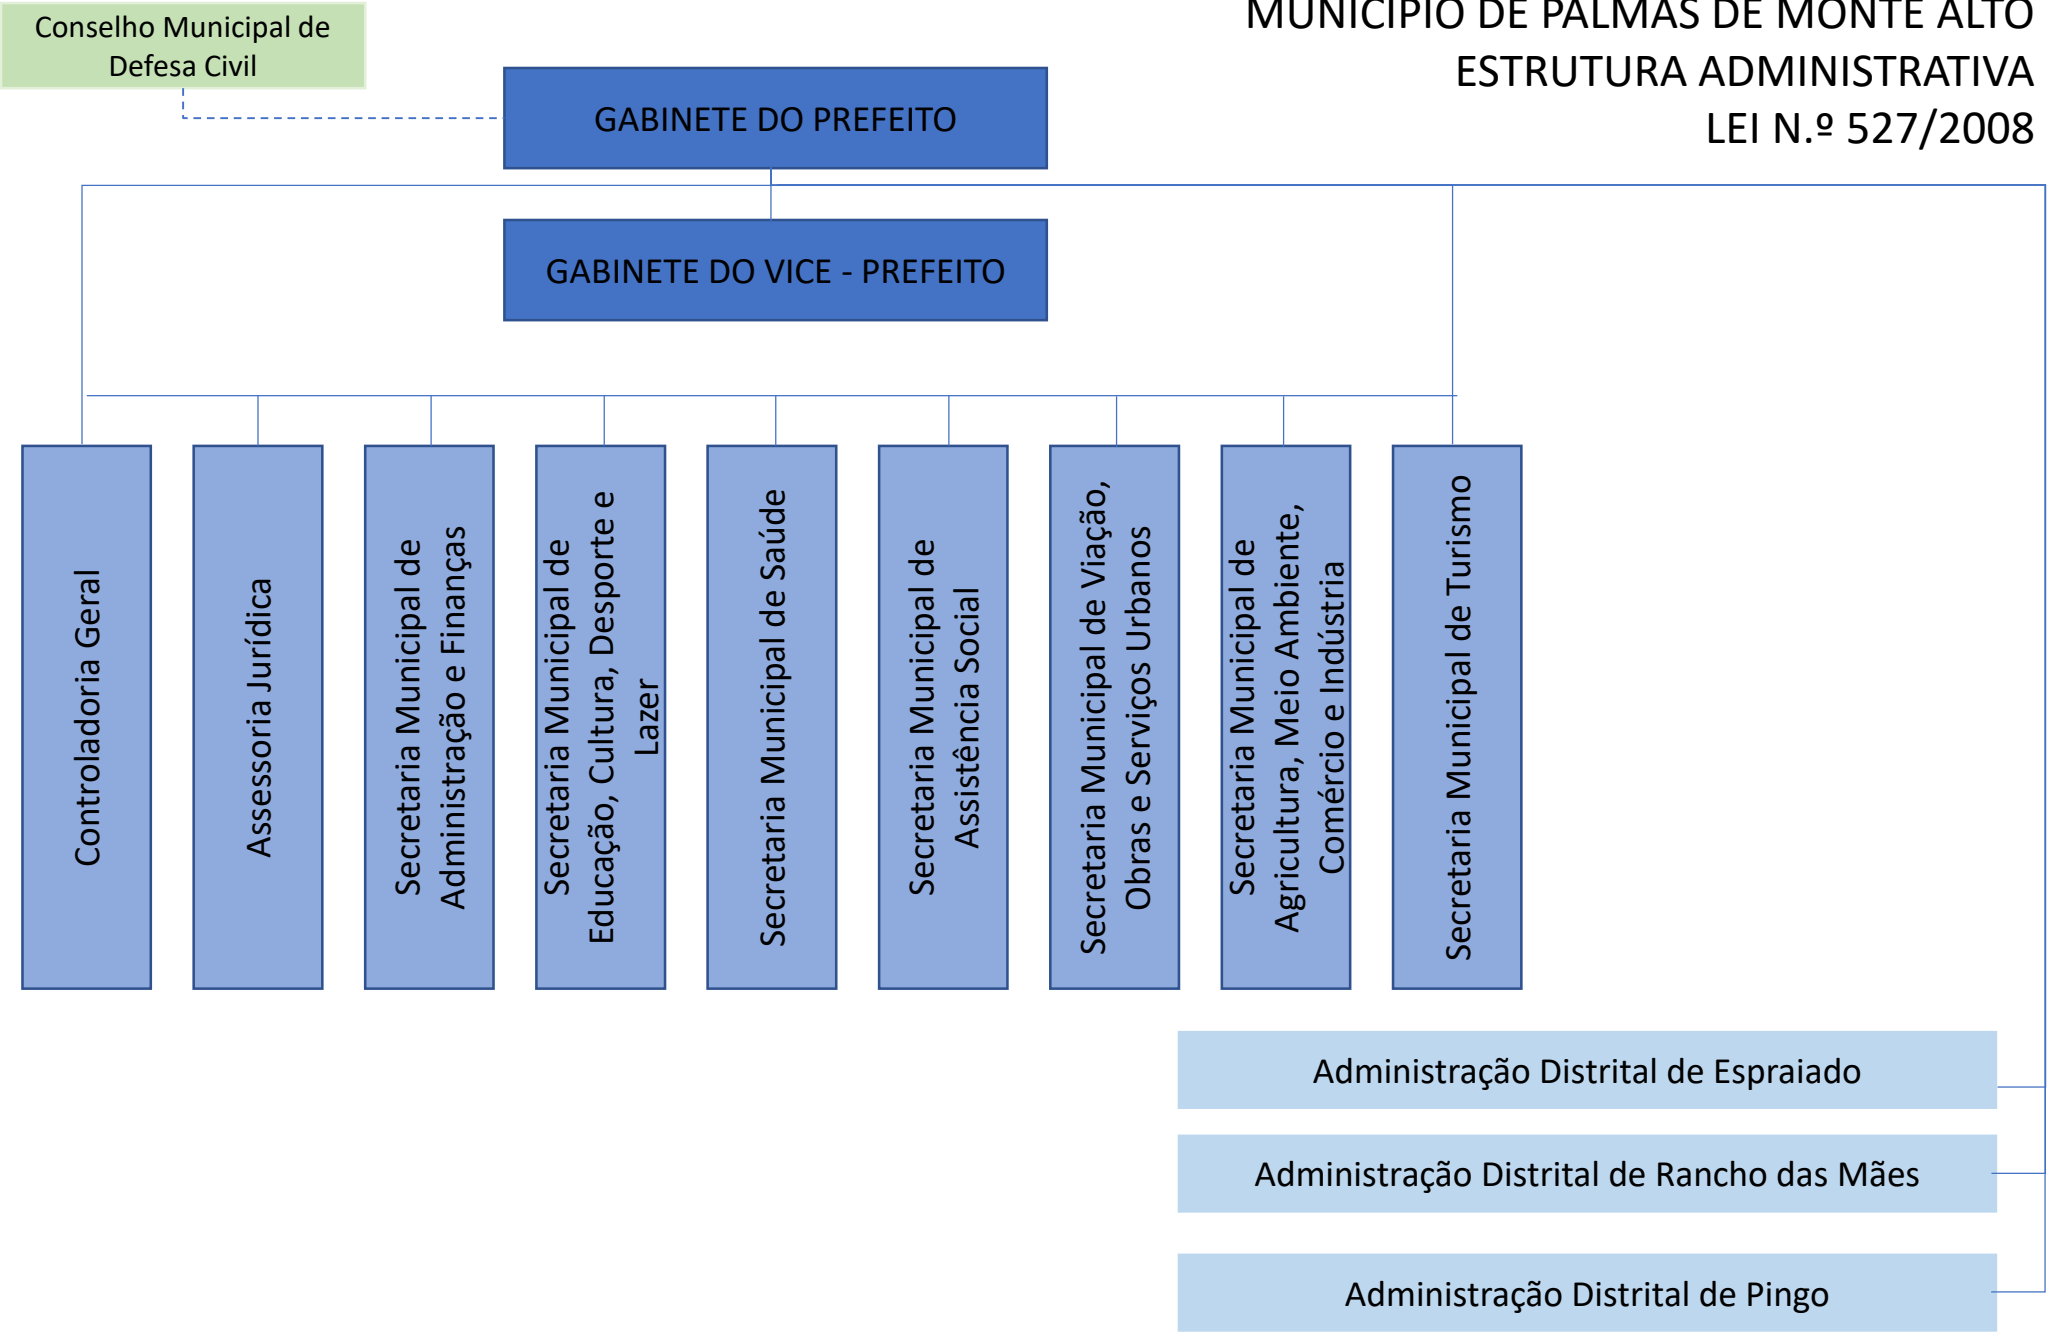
Conselho Municipal de Defesa Civil

MUNICÍPIO DE PALMAS DE MONTE ALTO
ESTRUTURA ADMINISTRATIVA
LEI N.º 527/2008

GABINETE DO PREFEITO

GABINETE DO VICE - PREFEITO

Controladoria Geral

Assessoria Jurídica

Secretaria Municipal de Administração e Finanças

Secretaria Municipal de Educação, Cultura, Desporte e Lazer

Secretaria Municipal de Saúde

Secretaria Municipal de Assistência Social

Secretaria Municipal de Viação, Obras e Serviços Urbanos

Secretaria Municipal de Agricultura, Meio Ambiente, Comércio e Indústria

Secretaria Municipal de Turismo

Administração Distrital de Espraiado

Administração Distrital de Rancho das Mães

Administração Distrital de Pingo